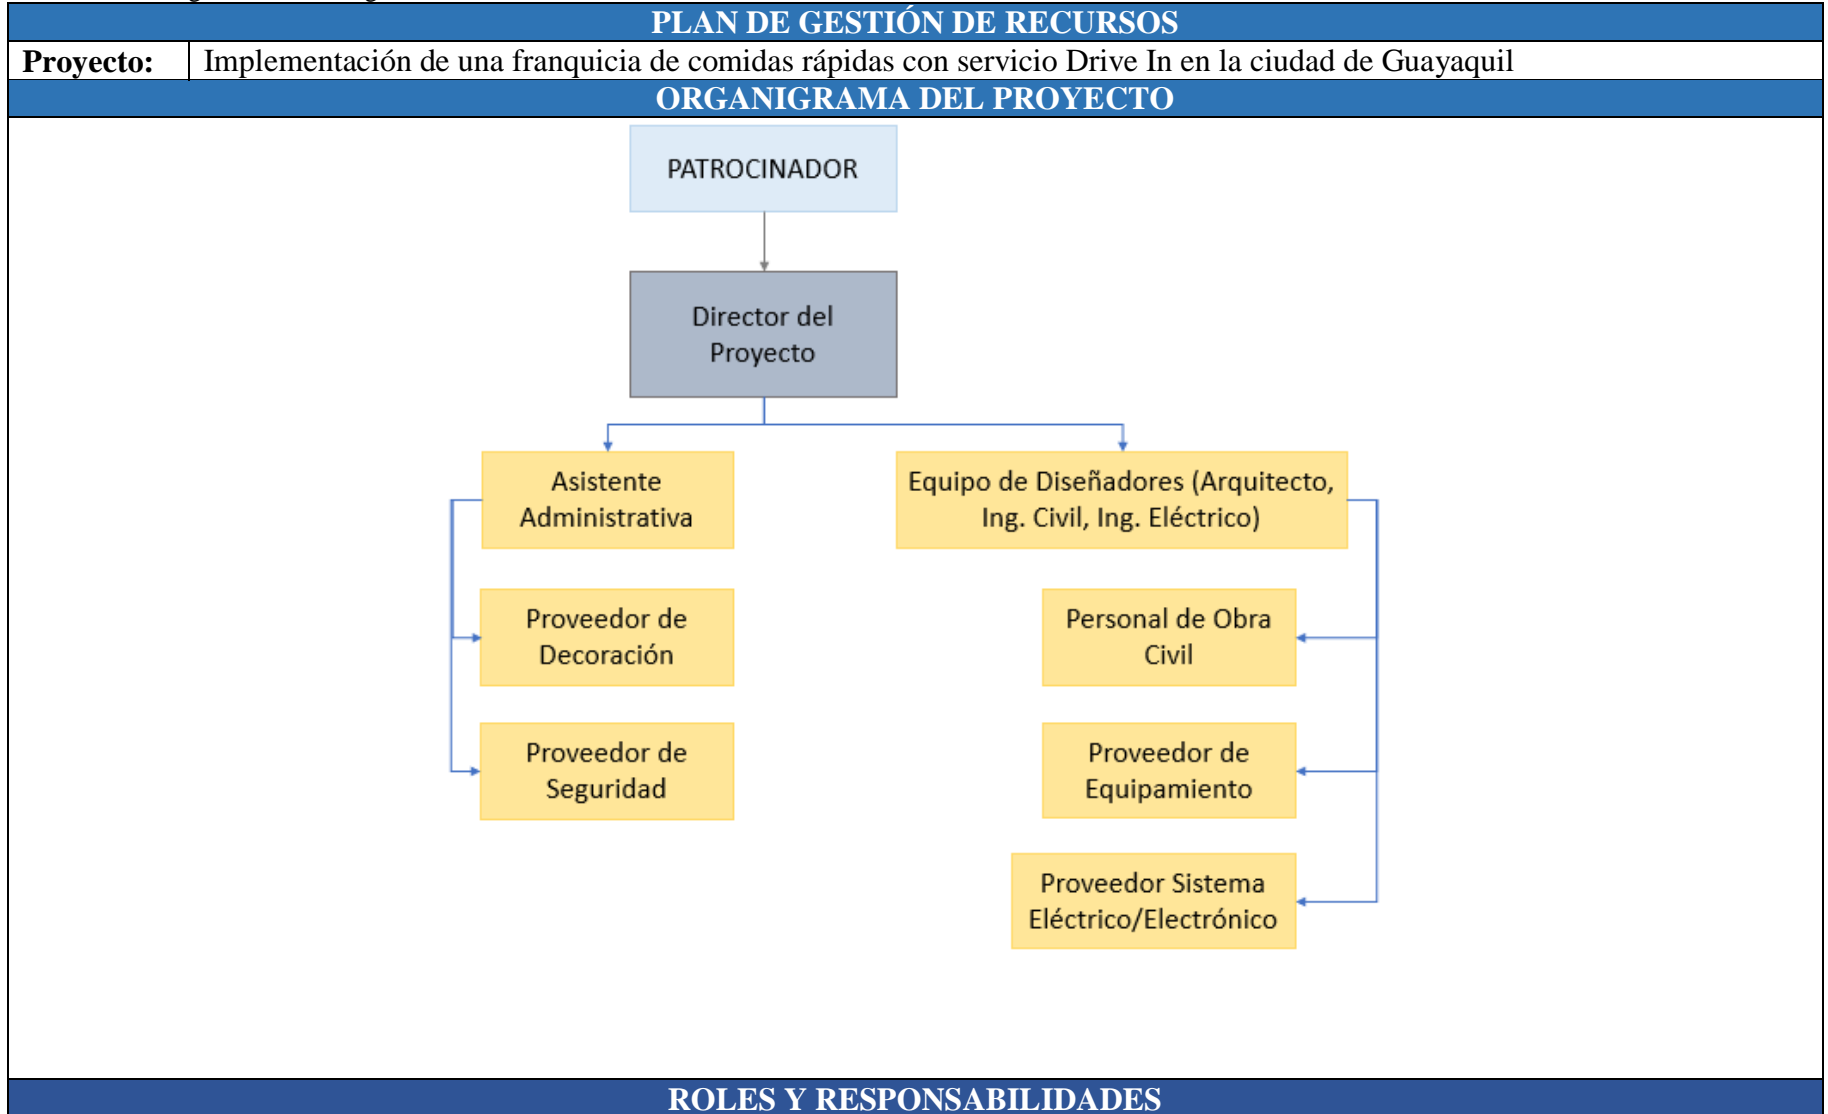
PLAN DE GESTIÓN DE RECURSOS

| Proyecto: | Implementación de una franquicia de comidas rápidas con servicio Drive In en la ciudad de Guayaquil |
|---|---|

ORGANIGRAMA DEL PROYECTO

PATROCINADOR

Director del Proyecto

Asistente Administrativa

Equipo de Diseñadores (Arquitecto, Ing. Civil, Ing. Eléctrico)

Proveedor de Decoración

Proveedor de Seguridad

Personal de Obra Civil

Proveedor de Equipamiento

Proveedor Sistema Eléctrico/Electrónico

ROLES Y RESPONSABILIDADES